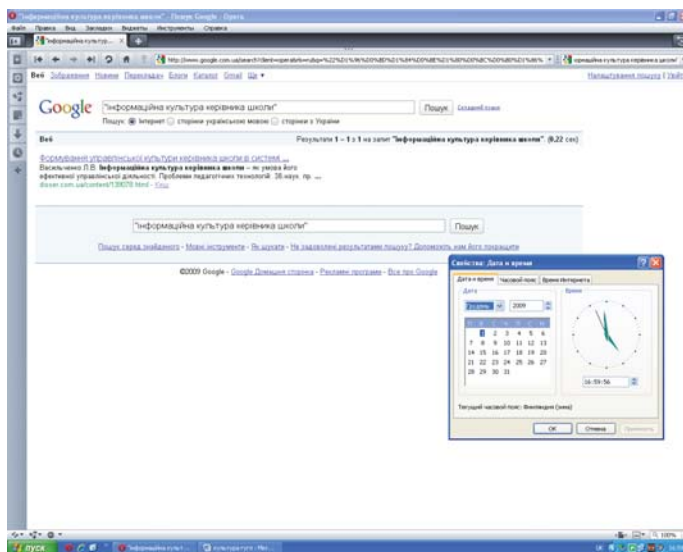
"Інформаційна культура керівника школи" - Пошук Google - Opera

Файл Правка Вид Закладки Виджеты Инструменты Справка

"Інформаційна культура... ×

http://www.google.com.ua/search?hl=uk&client=opera&rls=ru&q=%22%D0%86%D0%BD%D1%84%D0%BE%D1%80%D0%BC%D0%B0%D1%86%D1%96%D0%B9%D0%BD...

Веб Зображення Новини Перекладач Блоги Каталог Gmail Ще ▾

Налаштування пошуку | Увійти

Google "інформаційна культура керівника школи" Пошук Розширений пошук

Пошук: ◉ Інтернет ◯ сторінки українською мовою ◯ сторінки з України

Веб

Результати 1 - 1 з 1 на запит "інформаційна культура керівника школи". (0,22 сек)

Формування управлінської культури керівника школи в системі ...

Васильченко Л.В. Інформаційна культура керівника школи - як умова його ефективної управлінської діяльності. Проблеми педагогічних технологій. 36.наук. пр. ...

disser.com.ua/content/139070.html - Кеш

"інформаційна культура керівника школи" Пошук

Пошук серед знайденого - Мовні інструменти - Як шукати - Не задоволені результатами пошуку? Допоможіть нам його покращити

©2009 Google - Google Домашня сторінка - Рекламні програми - Все про Google

Свойства: Дата и время

Дата и время Часовой пояс Время Интернета

Дата

Октябрь 2009

| П | В | С | Ч | П | С | В |
|---|---|---|---|---|---|---|
| | | | 1 | 2 | 3 | 4 |
| 5 | 6 | 7 | 8 | 9 | 10 | 11 |
| 12 | 13 | 14 | 15 | 16 | 17 | 18 |
| 19 | 20 | 21 | 22 | 23 | 24 | 25 |
| 26 | 27 | 28 | 29 | 30 | 31 | |

Время

16:59:56

Текущий часовой пояс: Финляндия (зима)

OK Отмена Применить

пуск

Інформаційна культ... культура-пуск - Мо...

100%